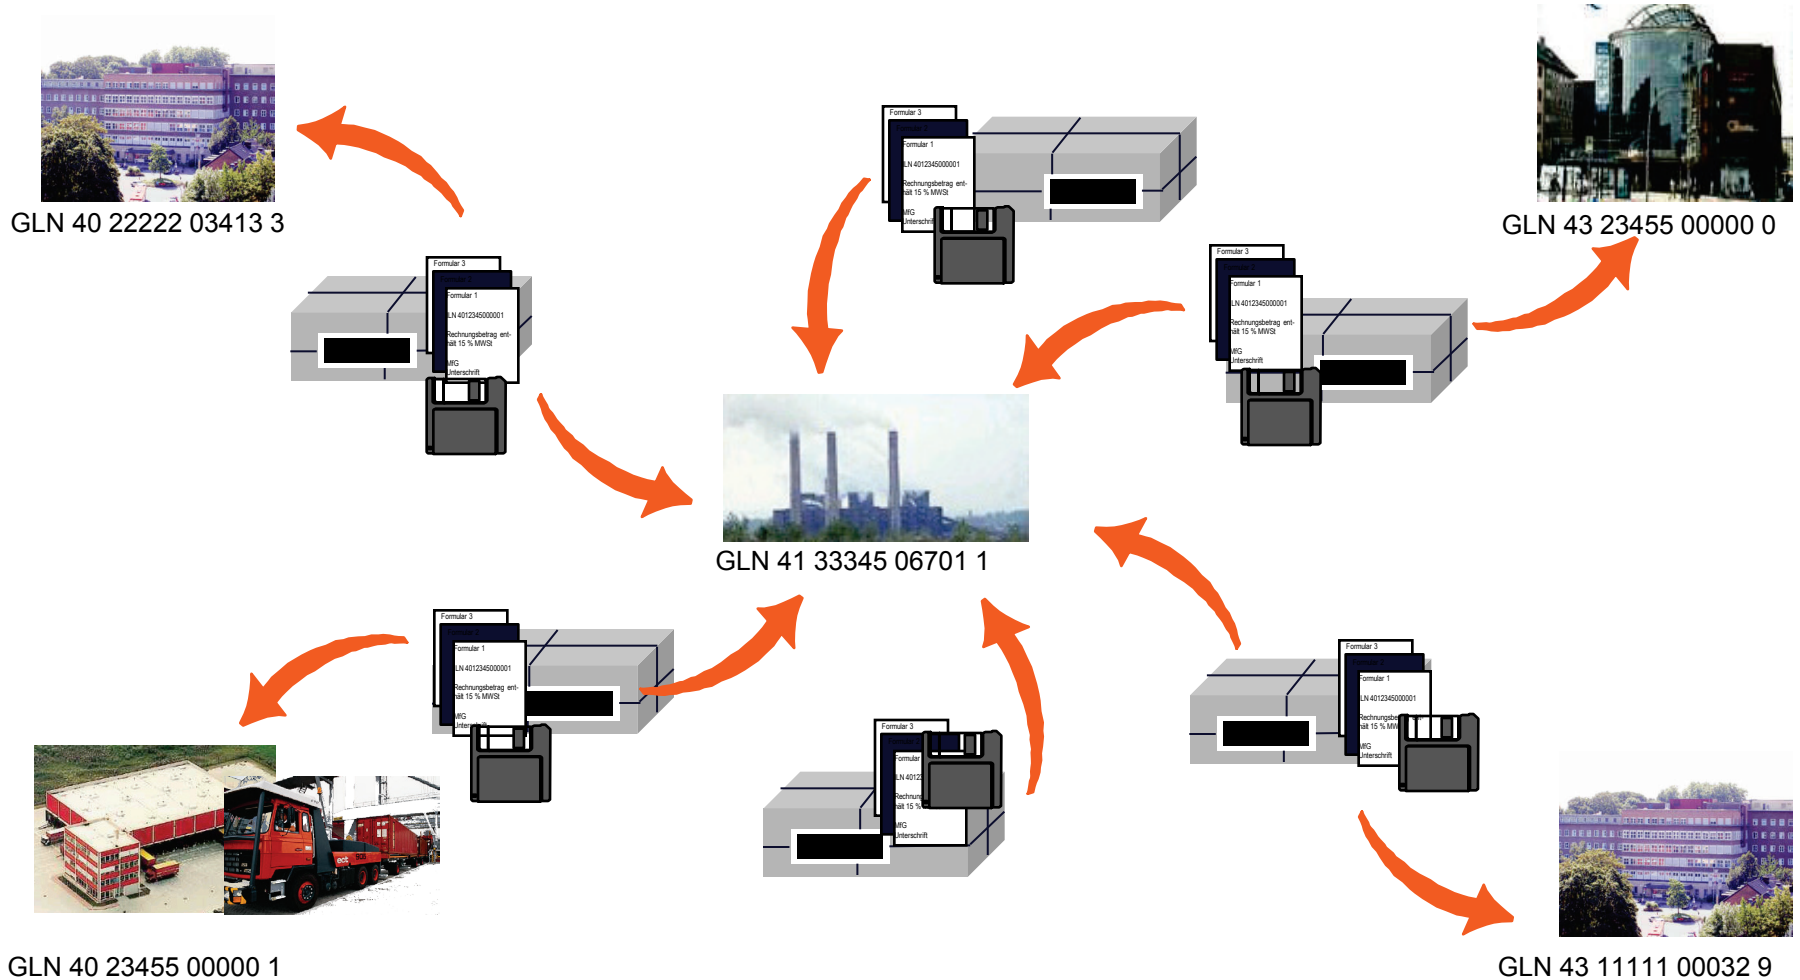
GLN 40 22222 03413 3

Formular 3
Formular 1
LN 4012345000001
Rechnungsbetrag enthält 15 % MWSt
MfG
Unterschrift

GLN 43 23455 00000 0

Formular 3
Formular 1
LN 4012345000001
Rechnungsbetrag enthält 15 % MWSt
MfG
Unterschrift

Formular 3
Formular 1
LN 4012345000001
Rechnungsbetrag enthält 15 % MWSt
MfG
Unterschrift

GLN 41 33345 06701 1

Formular 3
Formular 1
LN 4012345000001
Rechnungsbetrag enthält 15 % MWSt
MfG
Unterschrift

Formular 3
Formular 1
LN 4012345000001
Rechnungsbe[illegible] 15 % MW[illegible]
MfG
Unterschrift

Formular 3
Formular
LN 4012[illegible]
Rechnun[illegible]
hält 15 %
MfG
Unterschrift

GLN 40 23455 00000 1

GLN 43 11111 00032 9